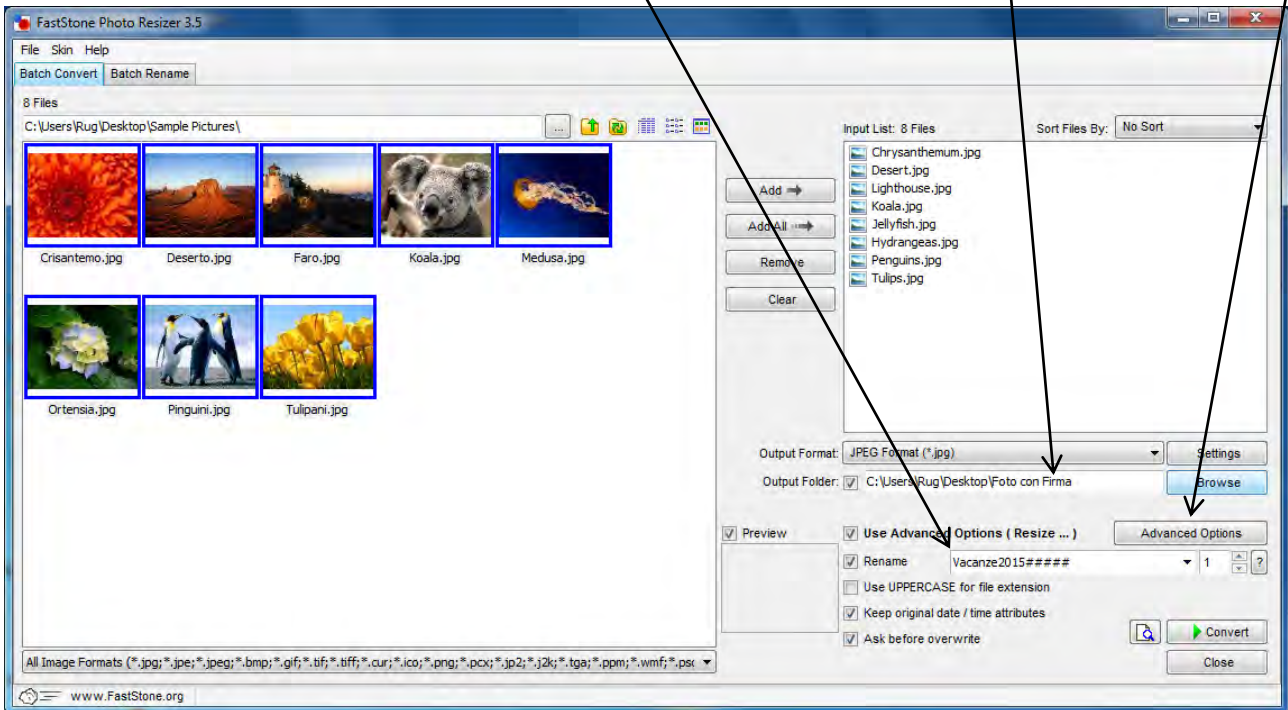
FastStone Photo Resizer 3.5

File Skin Help

Batch Convert Batch Rename

8 Files

C:\Users\Rug\Desktop\Sample Pictures\

Crisantemo.jpg Deserto.jpg Faro.jpg Koala.jpg Medusa.jpg

Ortensia.jpg Pinguini.jpg Tulipani.jpg

Add
Add All
Remove
Clear

Input List: 8 Files

Sort Files By: No Sort

Chrysanthemum.jpg
Desert.jpg
Lighthouse.jpg
Koala.jpg
Jellyfish.jpg
Hydrangeas.jpg
Penguins.jpg
Tulips.jpg

Output Format: JPEG Format (*.jpg) Settings

Output Folder: C:\Users\Rug\Desktop\Foto con Firma Browse

Preview

Use Advanced Options ( Resize ... ) Advanced Options

Rename Vacanze2015##### 1 ?

Use UPPERCASE for file extension

Keep original date / time attributes

Ask before overwrite

Convert

Close

All Image Formats (*.jpg;*.jpe;*.jpeg;*.bmp;*.gif;*.tif;*.tiff;*.cur;*.ico;*.png;*.pcx;*.jp2;*.j2k;*.tga;*.ppm;*.wmf;*.psc

www.FastStone.org